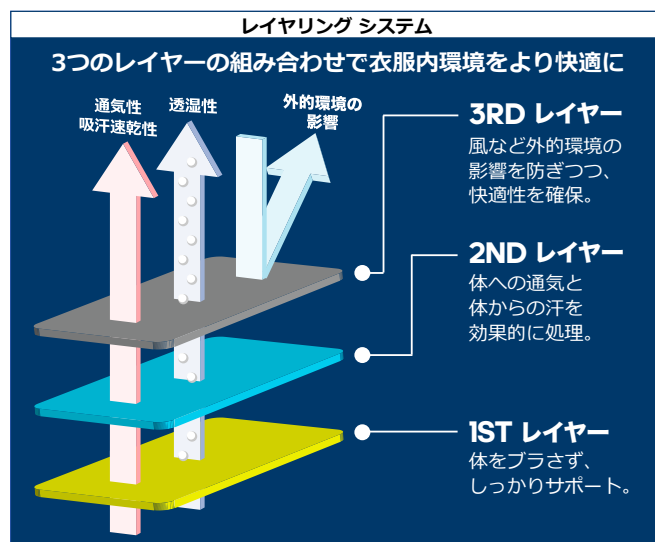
レイヤリング システム

3つのレイヤーの組み合わせで衣服内環境をより快適に

通気性
吸汗速乾性

透湿性

外的環境の
影響

3RD レイヤー
風など外的環境の影響を防ぎつつ、快適性を確保。

2ND レイヤー
体への通気と体からの汗を効果的に処理。

1ST レイヤー
体をブラさず、しっかりサポート。